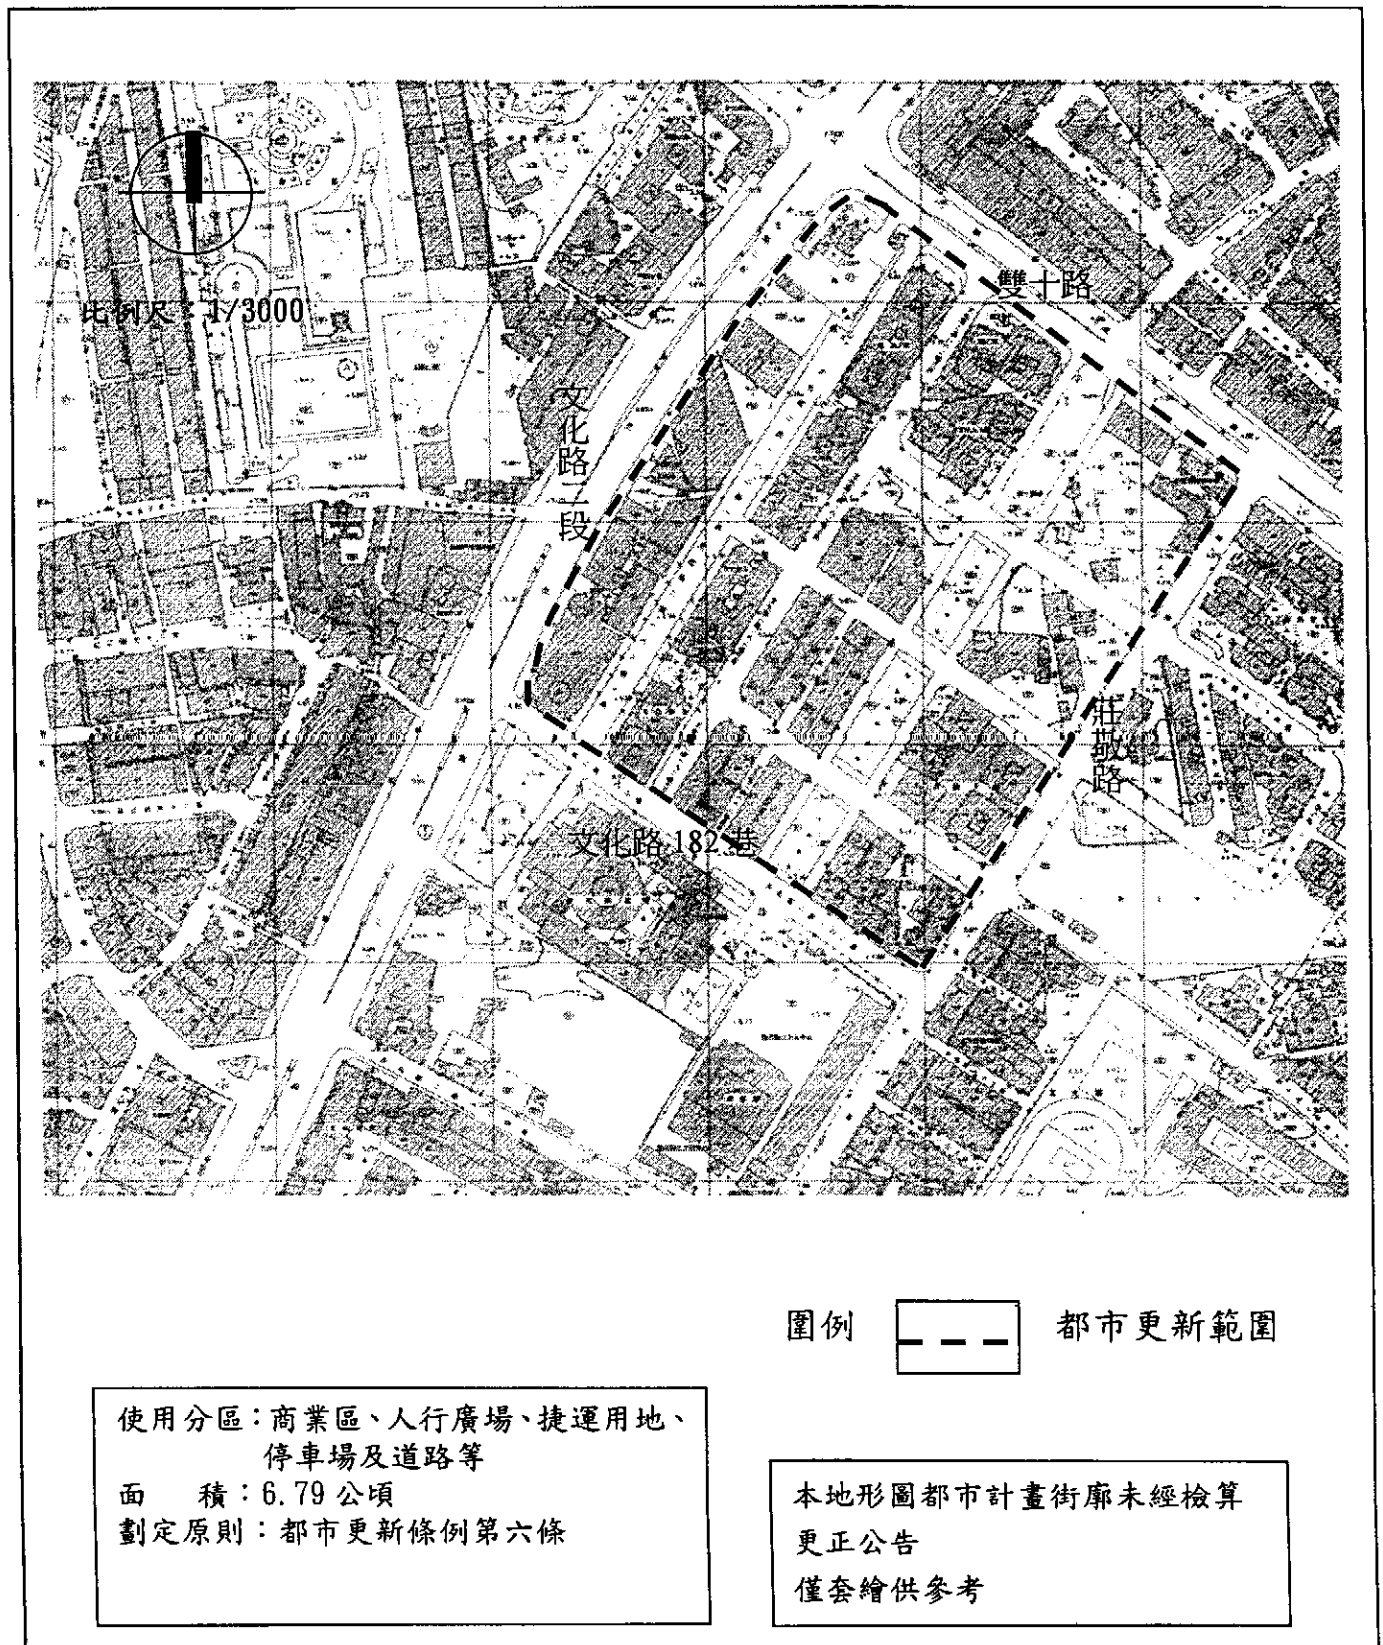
比例尺：1/3000

雙十路

文化路二段

莊敬路

文化路182巷

圍例 都市更新範圍

使用分區：商業區、人行廣場、捷運用地、停車場及道路等
面 積：6.79公頃
劃定原則：都市更新條例第六條

本地形圖都市計畫街廓未經檢算更正公告
僅套繪供參考